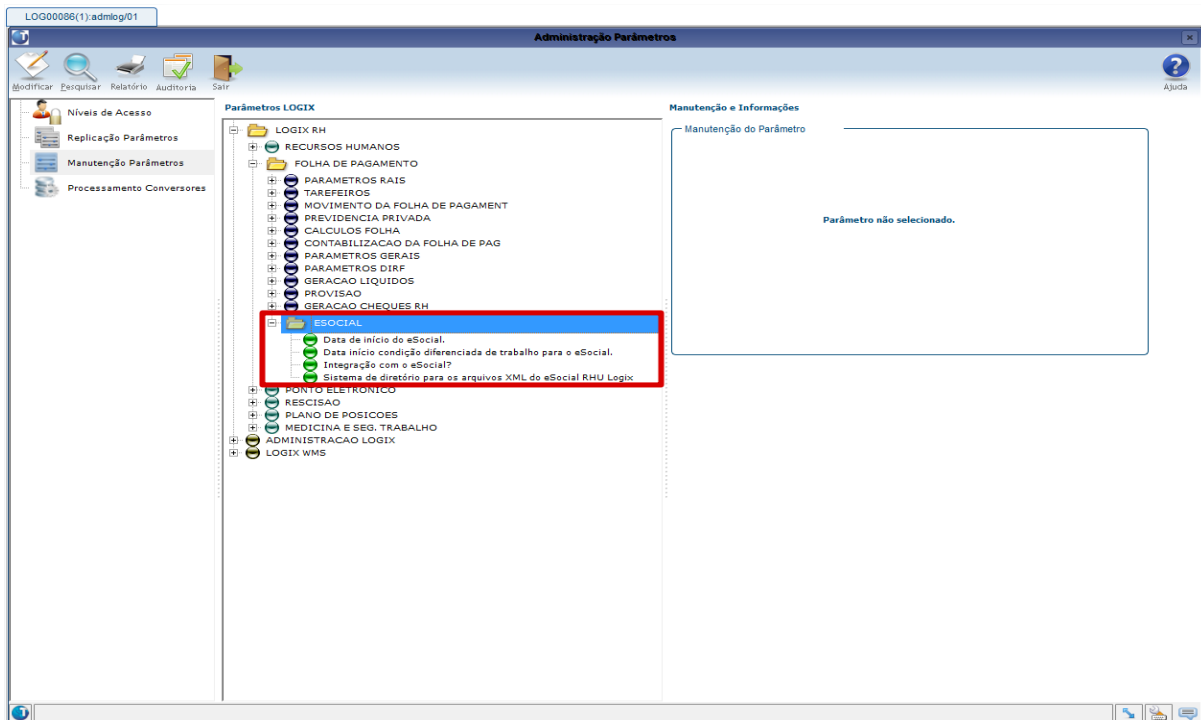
LOG00086(1):admlog/01

Administração Parâmetros

Modificar Pesquisar Relatório Auditoria Sair

Ajuda

Níveis de Acesso
Replicação Parâmetros
Manutenção Parâmetros
Processamento Conversores

Parâmetros LOGIX

LOGIX RH
RECURSOS HUMANOS
FOLHA DE PAGAMENTO
PARAMETROS RAIS
TAREFEIROS
MOVIMENTO DA FOLHA DE PAGAMENT
PREVIDENCIA PRIVADA
CALCULOS FOLHA
CONTABILIZACAO DA FOLHA DE PAG
PARAMETROS GERAIS
PARAMETROS DIRF
GERACAO LIQUIDOS
PROVISAO
GERACAO CHEQUES RH
ESOCIAL
Data de início do eSocial.
Data início condição diferenciada de trabalho para o eSocial.
Integração com o eSocial?
Sistema de diretório para os arquivos XML do eSocial RHU Logix
PONTO ELETRONICO
RESCISAO
PLANO DE POSICOES
MEDICINA E SEG. TRABALHO
ADMINISTRACAO LOGIX
LOGIX WMS

Manutenção e Informações

Manutenção do Parâmetro

Parâmetro não selecionado.